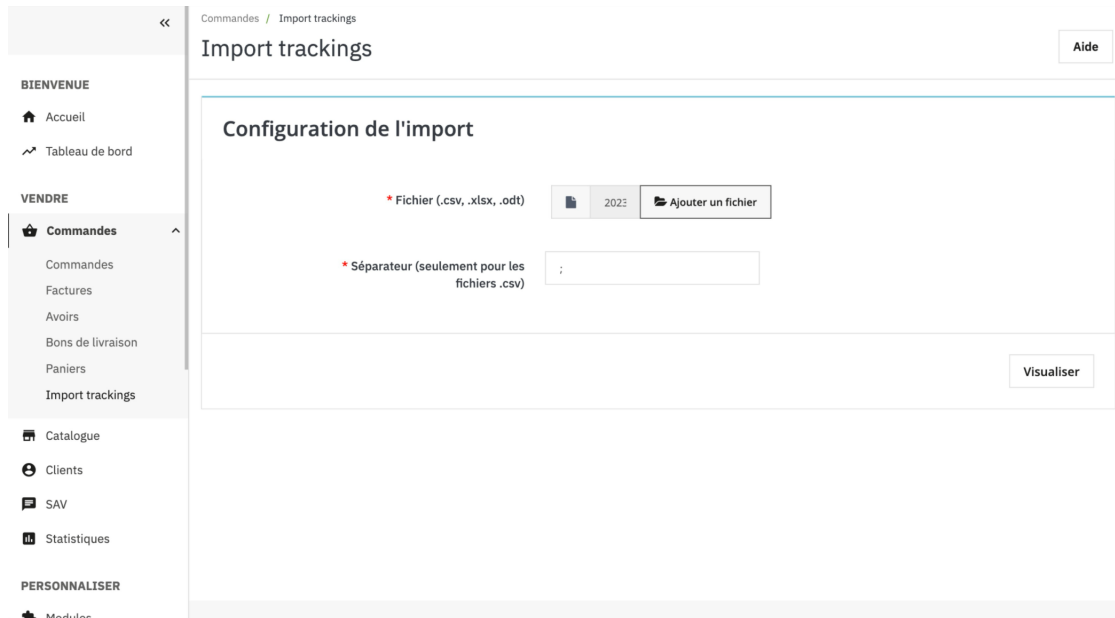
«

BIENVENUE
Accueil
Tableau de bord

VENDRE
Commandes
Commandes
Factures
Avoirs
Bons de livraison
Paniers
Import trackings
Catalogue
Clients
SAV
Statistiques

PERSONNALISER
Modules

Commandes / Import trackings
Import trackings
Aide

Configuration de l'import

* Fichier (.csv, .xlsx, .odt)
2023
Ajouter un fichier

* Séparateur (seulement pour les fichiers .csv)
;

Visualiser